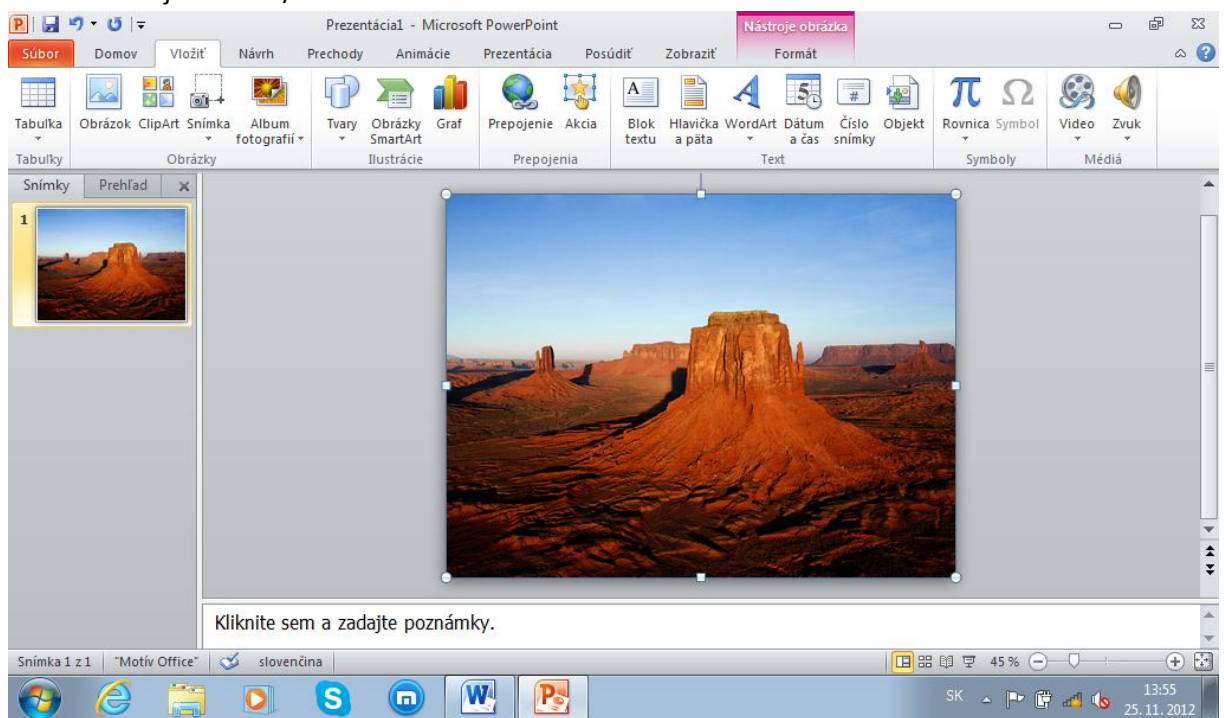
Prezentácia1 - Microsoft PowerPoint

Nástroje obrázka

Súbor Domov Vložiť Návrh Prechody Animácie Prezentácia Posúdiť Zobraziť Formát

Tabuľka
Tabuľky

Obrázok ClipArt Snímka Album fotografií
Obrázky

Tvary Obrázky SmartArt Graf
Ilustrácie

Prepojenie Akcia
Prepojenia

Blok textu Hlavička a päta WordArt Dátum a čas Číslo snímky Objekt
Text

Rovnica Symbol
Symboly

Video Zvuk
Médiá

Snímky Prehľad

1

Kliknite sem a zadajte poznámky.

Snímka 1 z 1 "Motív Office" slovenčina 45 %

SK 13:55 25. 11. 2012